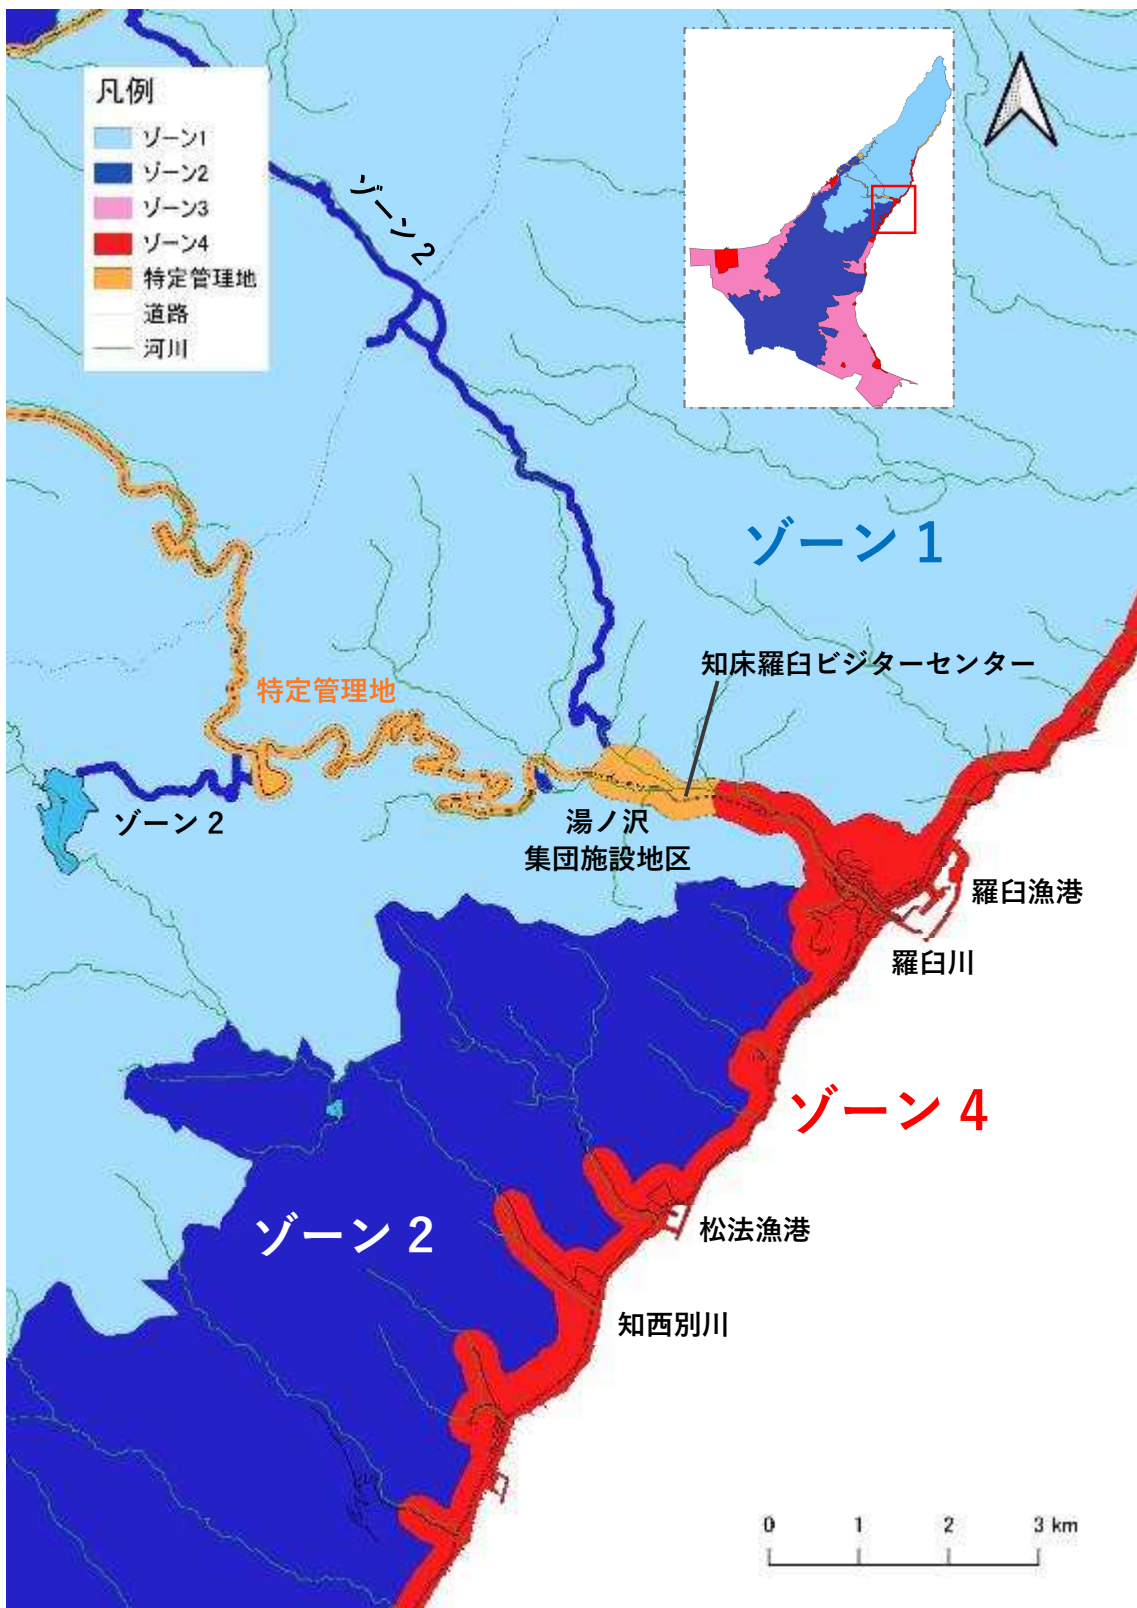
凡例
ゾーン1
ゾーン2
ゾーン3
ゾーン4
特定管理地
道路
河川

ゾーン2

ゾーン 1

知床羅臼ビジターセンター

特定管理地

ゾーン 2

湯ノ沢
集団施設地区

羅臼漁港

羅臼川

ゾーン 4

ゾーン 2

松法漁港

知西別川

0 1 2 3 km